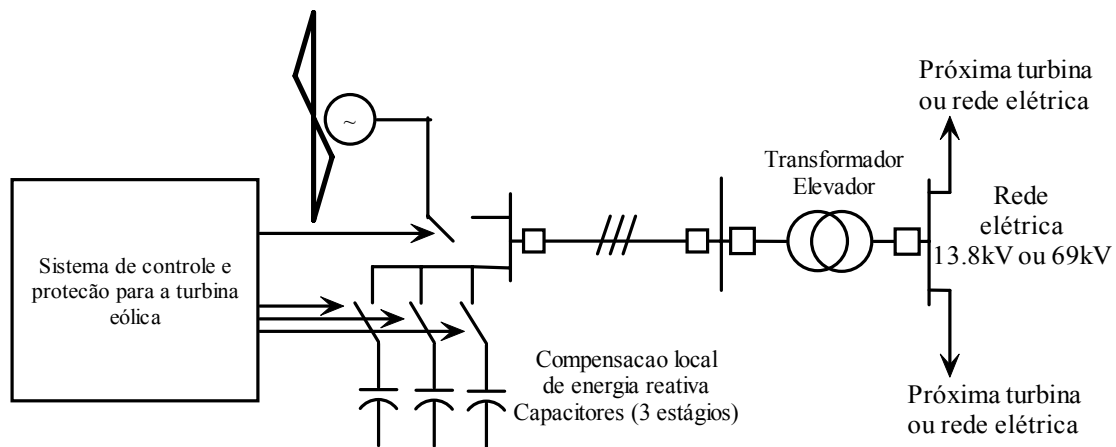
Próxima turbina ou rede elétrica

~

Transformador Elevador

Rede elétrica 13.8kV ou 69kV

Sistema de controle e proteção para a turbina eólica

Compensacao local de energia reativa Capacitores (3 estágios)

Próxima turbina ou rede elétrica